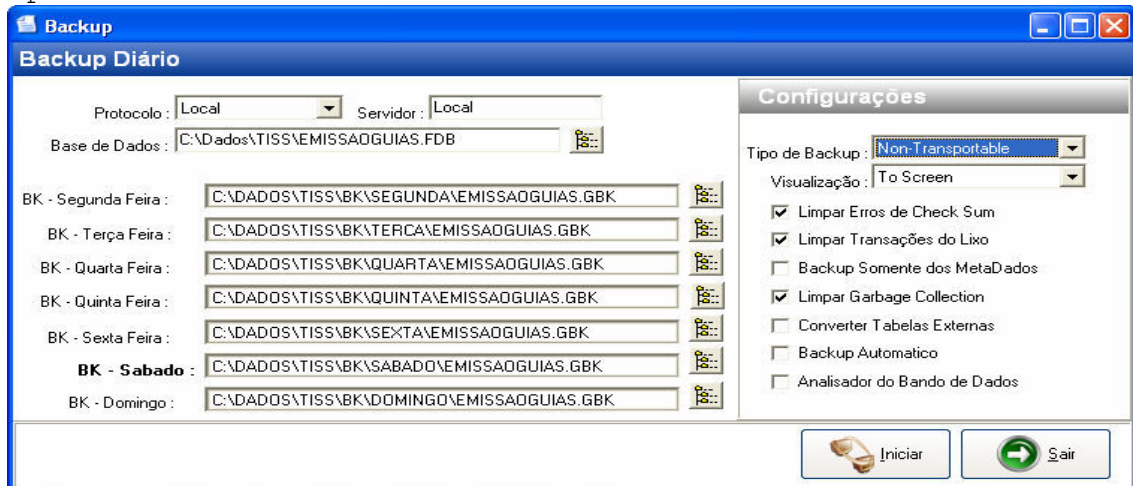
Backup

Backup Diário

Protocolo : Local
Servidor : Local
Base de Dados : C:\Dados\TISS\EMISSAOGUIAS.FDB

BK - Segunda Feira : C:\DADOS\TISS\BK\SEGUNDA\EMISSAOGUIAS.GBK
BK - Terça Feira : C:\DADOS\TISS\BK\TERCA\EMISSAOGUIAS.GBK
BK - Quarta Feira : C:\DADOS\TISS\BK\QUARTA\EMISSAOGUIAS.GBK
BK - Quinta Feira : C:\DADOS\TISS\BK\QUINTA\EMISSAOGUIAS.GBK
BK - Sexta Feira : C:\DADOS\TISS\BK\SEXTA\EMISSAOGUIAS.GBK
BK - Sabado : C:\DADOS\TISS\BK\SABADO\EMISSAOGUIAS.GBK
BK - Domingo : C:\DADOS\TISS\BK\DOMINGO\EMISSAOGUIAS.GBK

Configurações

Tipo de Backup : Non-Transportable
Visualização : To Screen
Limpar Erros de Check Sum
Limpar Transações do Lixo
Backup Somente dos MetaDados
Limpar Garbage Collection
Converter Tabelas Externas
Backup Automatico
Analisador do Bando de Dados

Iniciar
Sair